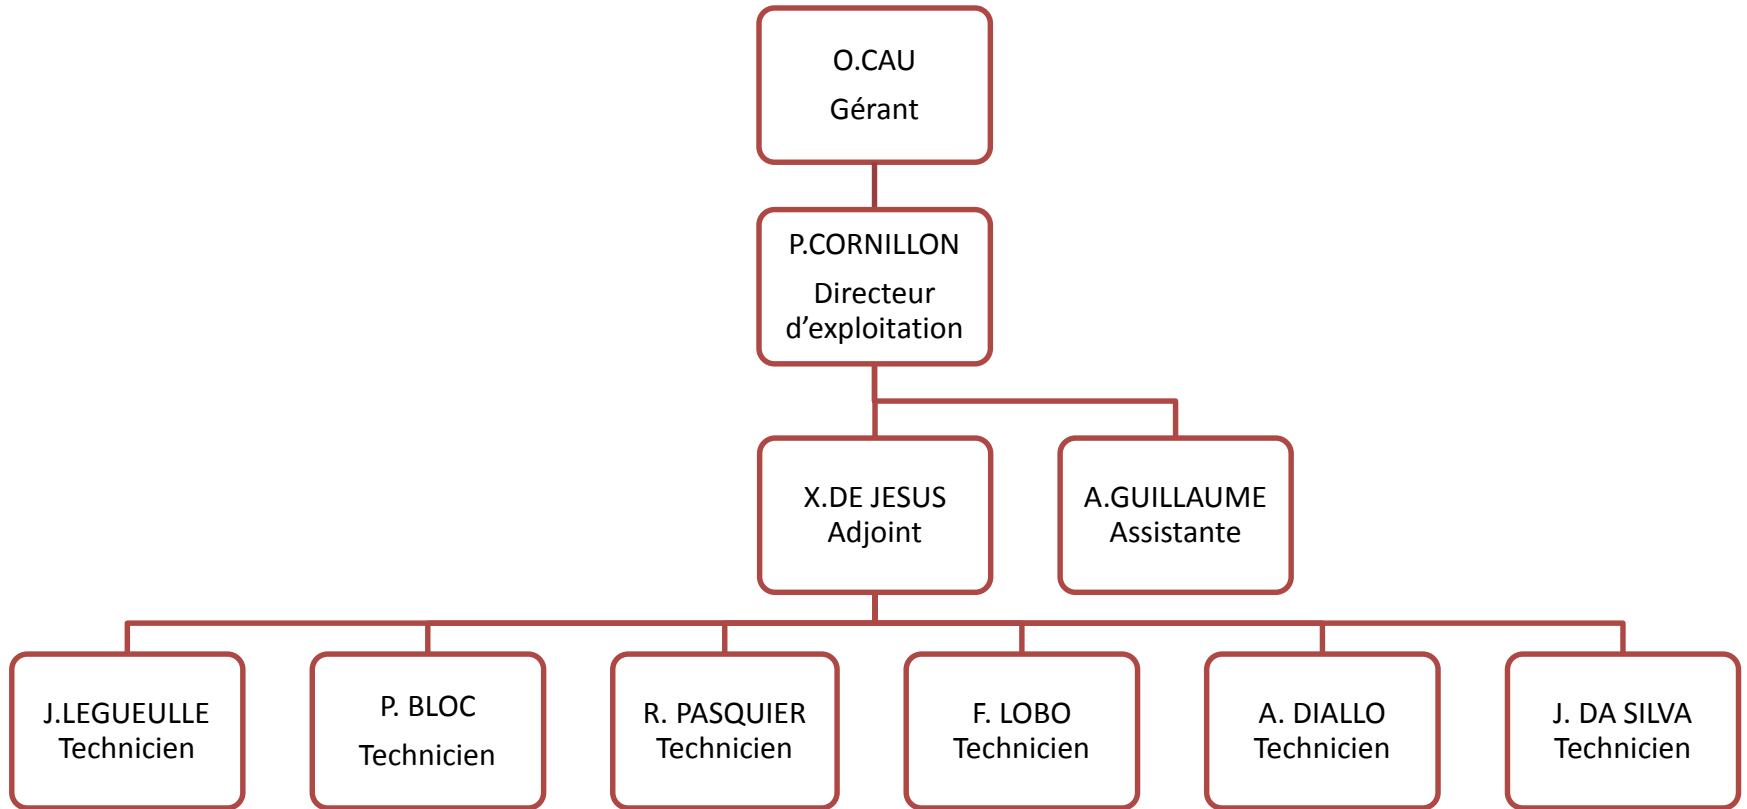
O.CAU
Gérant

P.CORNILLON
Directeur d'exploitation

X.DE JESUS
Adjoint

A.GUILLAUME
Assistante

J.LEGUEULLE
Technicien

P. BLOC
Technicien

R. PASQUIER
Technicien

F. LOBO
Technicien

A. DIALLO
Technicien

J. DA SILVA
Technicien